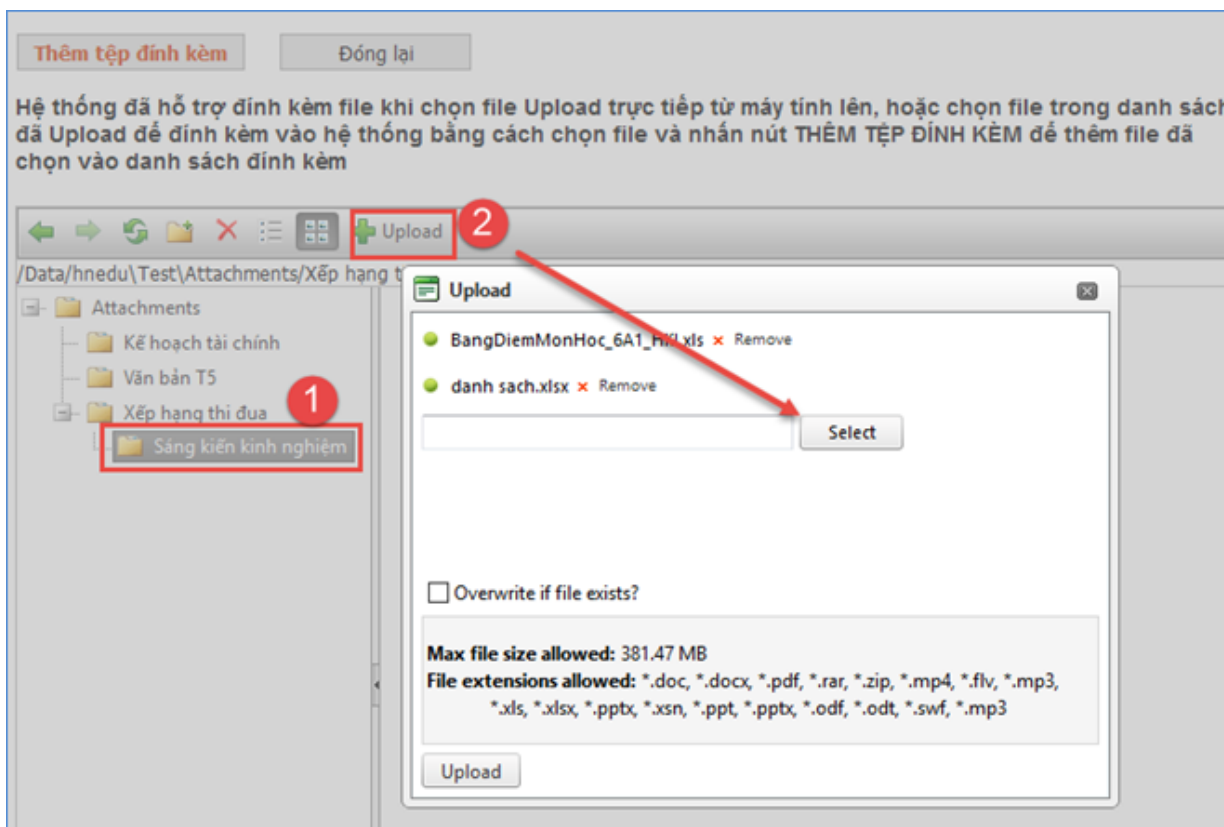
Thêm tệp đính kèm

Đóng lại

Hệ thống đã hỗ trợ đính kèm file khi chọn file Upload trực tiếp từ máy tính lên, hoặc chọn file trong danh sách đã Upload để đính kèm vào hệ thống bằng cách chọn file và nhấn nút THÊM TỆP ĐÍNH KÈM để thêm file đã chọn vào danh sách đính kèm

Upload

2

/Data/hnedu\Test\Attachments\Xếp hạng t

Attachments

Kế hoạch tài chính

Văn bản T5

Xếp hạng thi đua

1

Sáng kiến kinh nghiệm

Upload

BangDiemMonHoc_6A1_HKI.xls × Remove

danh sach.xlsx × Remove

Select

Overwrite if file exists?

Max file size allowed: 381.47 MB
File extensions allowed: *.doc, *.docx, *.pdf, *.rar, *.zip, *.mp4, *.flv, *.mp3, *.xls, *.xlsx, *.pptx, *.xsn, *.ppt, *.pptx, *.odf, *.odt, *.swf, *.mp3

Upload